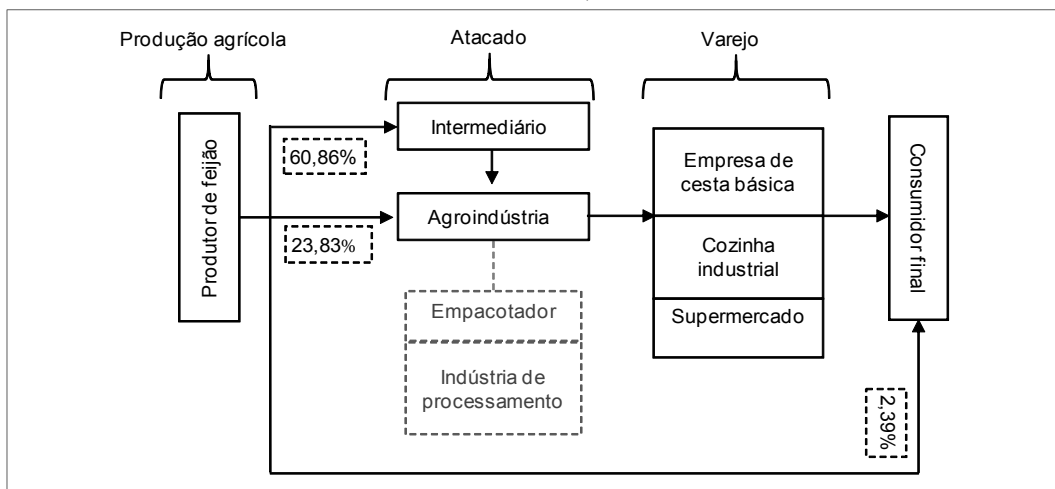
Produção agrícola

Atacado

Varejo

Produtor de feijão

60,86%

Intermediário

23,83%

Agroindústria

Empacotador

Indústria de processamento

Empresa de cesta básica

Cozinha industrial

Supermercado

Consumidor final

2,39%